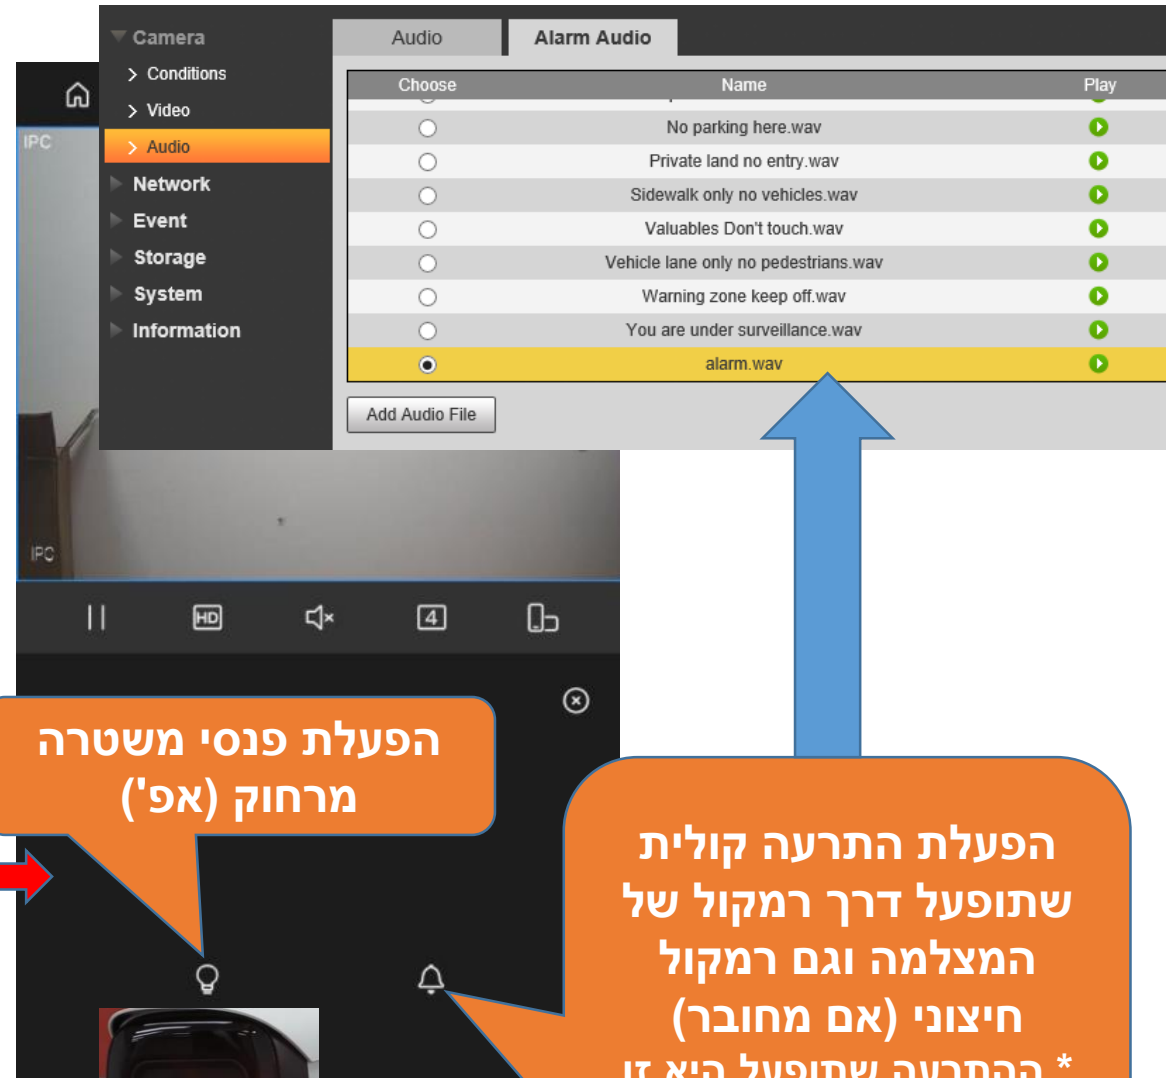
Camera
Conditions
Video
Audio
Network
Event
Storage
System
Information

Audio
Alarm Audio

| Choose | Name | Play |
|---|---|---|
| | No parking here.wav | |
| | Private land no entry.wav | |
| | Sidewalk only no vehicles.wav | |
| | Valuables Don't touch.wav | |
| | Vehicle lane only no pedestrians.wav | |
| | Warning zone keep off.wav | |
| | You are under surveillance.wav | |
| | alarm.wav | |

Add Audio File

IPC
IPC
HD
4

הפעלת פנסי משטרה מרחוק (אפ')

הפעלת התרעה קולית שתופעל דרך רמקול של המצלמה וגם רמקול חיצוני (אם מחובר)
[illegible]